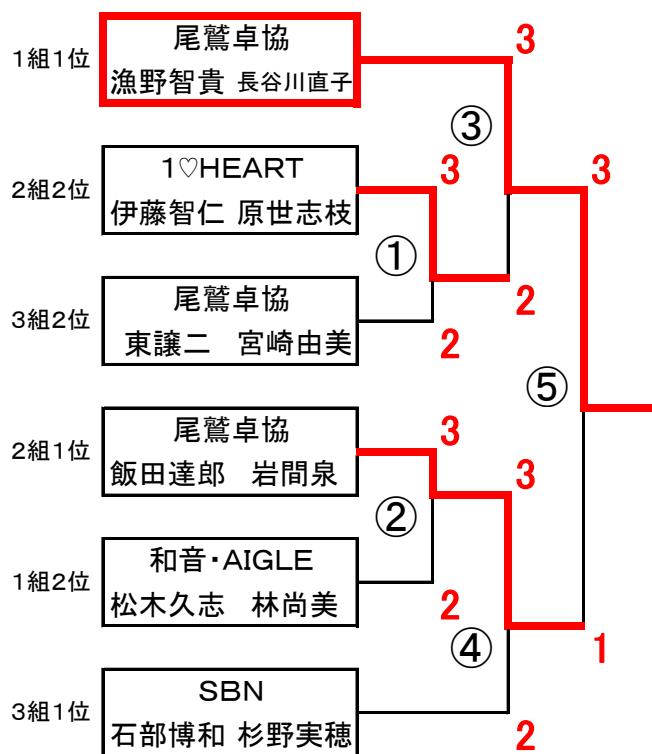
1組1位
尾鷲卓協
漁野智貴 長谷川直子

2組2位
1♡HEART
伊藤智仁 原世志枝

3組2位
尾鷲卓協
東譲二 宮崎由美

2組1位
尾鷲卓協
飯田達郎 岩間泉

1組2位
和音・AIGLE
松木久志 林尚美

3組1位
SBN
石部博和 杉野実穂

3
③
3
3
①
2
2
⑤
3
3
②
2
④
1
2